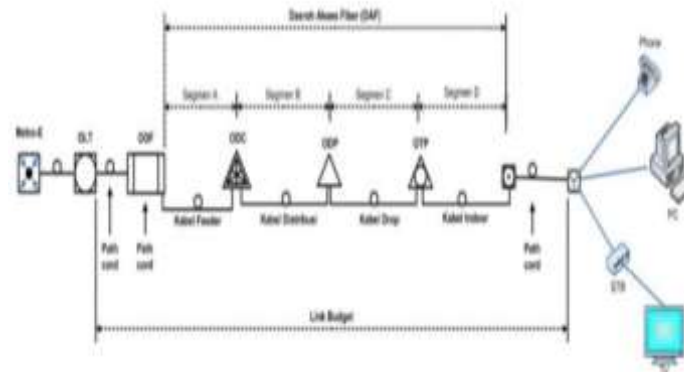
Daerah Akses Fiber (DAF)

Segmen A
Segmen B
Segmen C
Segmen D

Phone

Metro-E
OLT
ODF
ODC
ODP
OTP

Path cord
Path cord

Kabel Feeder
Kabel Distribusi
Kabel Drop
Kabel Indoor

Path cord

PC

STB

Link Budget

TV